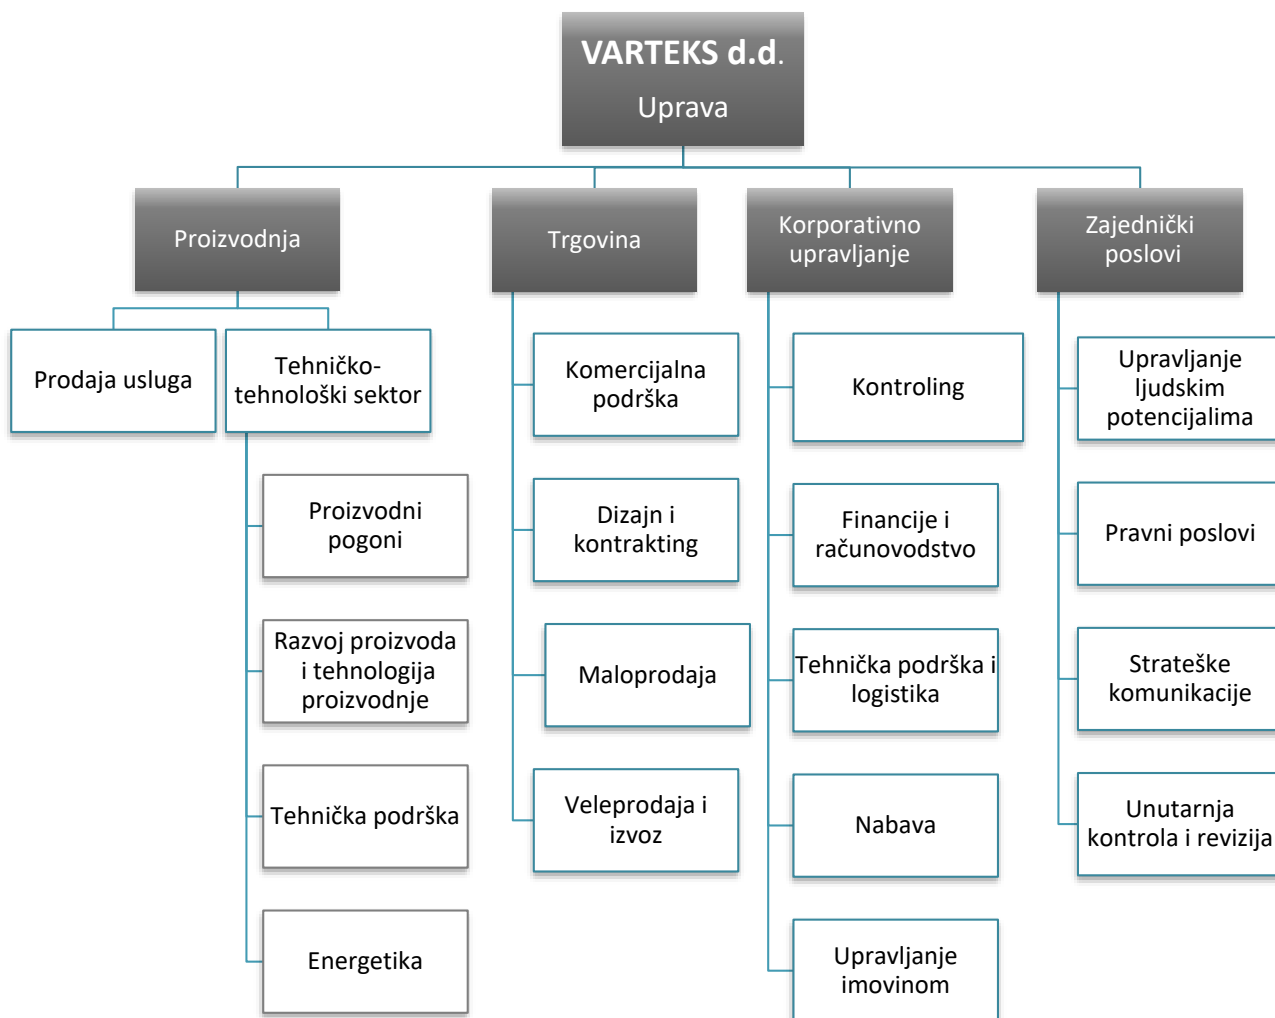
VARTEKS d.d.
Uprava

Proizvodnja

Prodaja usluga

Tehničko-tehnološki sektor

Proizvodni pogoni

Razvoj proizvoda i tehnologija proizvodnje

Tehnička podrška

Energetika

Trgovina

Komercijalna podrška

Dizajn i kontrakting

Maloprodaja

Veleprodaja i izvoz

Korporativno upravljanje

Kontroling

Financije i računovodstvo

Tehnička podrška i logistika

Nabava

Upravljanje imovinom

Zajednički poslovi

Upravljanje ljudskim potencijalima

Pravni poslovi

Strateške komunikacije

Unutarnja kontrola i revizija